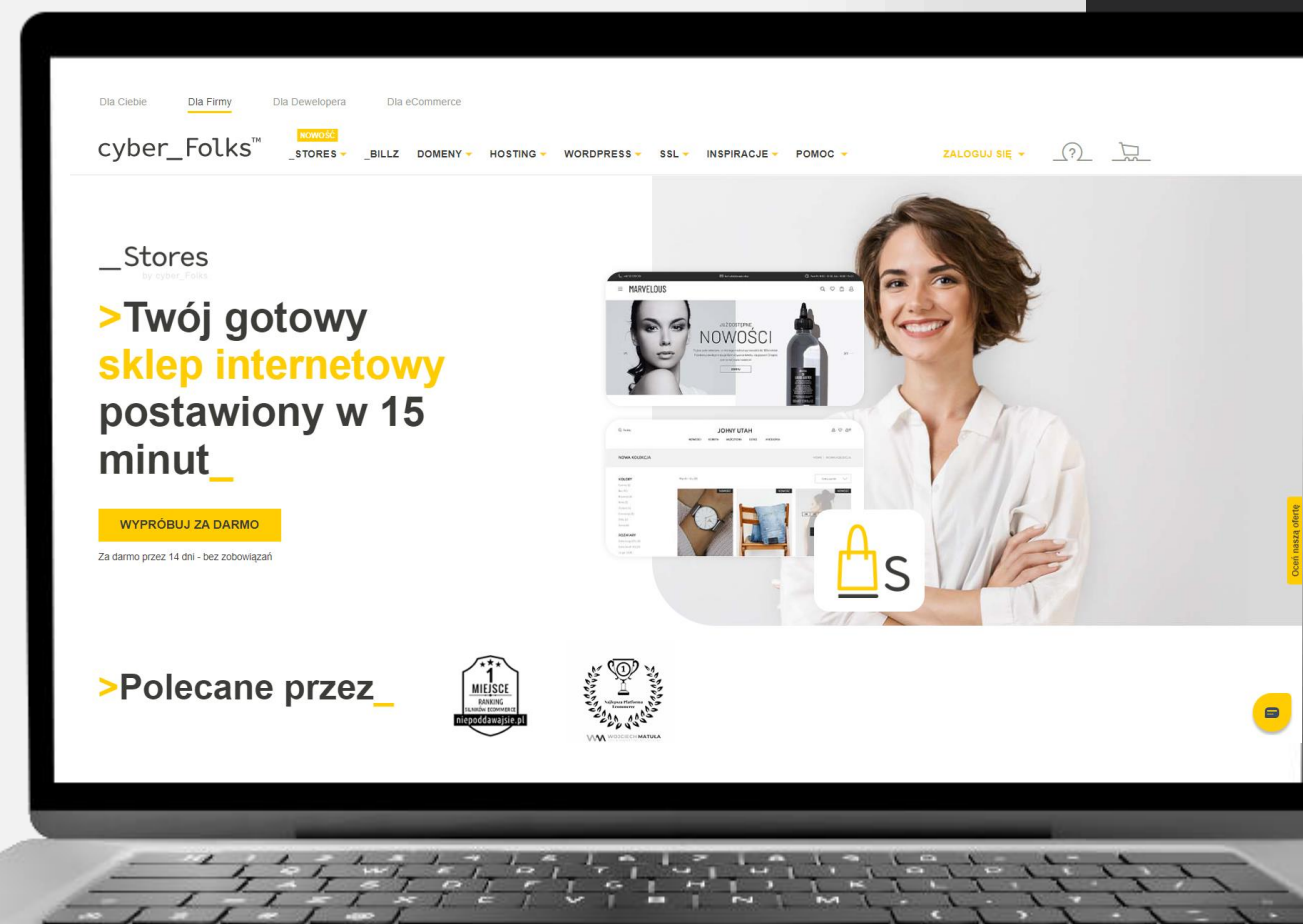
Dla Ciebie Dla Firmy Dla Dewelopera Dla eCommerce

cyber_Folks™ NOWOŚĆ _STORES _BILLZ DOMENY HOSTING WORDPRESS SSL INSPIRACJE POMOC ZALOGUJ SIĘ

_Stores
by cyber_Folks

>Twój gotowy sklep internetowy postawiony w 15 minut_

WYPRÓBUJ ZA DARMO

Za darmo przez 14 dni - bez zobowiązań

MARVELOUS

NOWOŚCI

JOHNY UTAH

NOWA KOLEKCJA

S

Oceń naszą ofertę

>Polecane przez_

1 MIEJSCE RANKING niepoddawajsie.pl

WOJCIECH MATUŁA